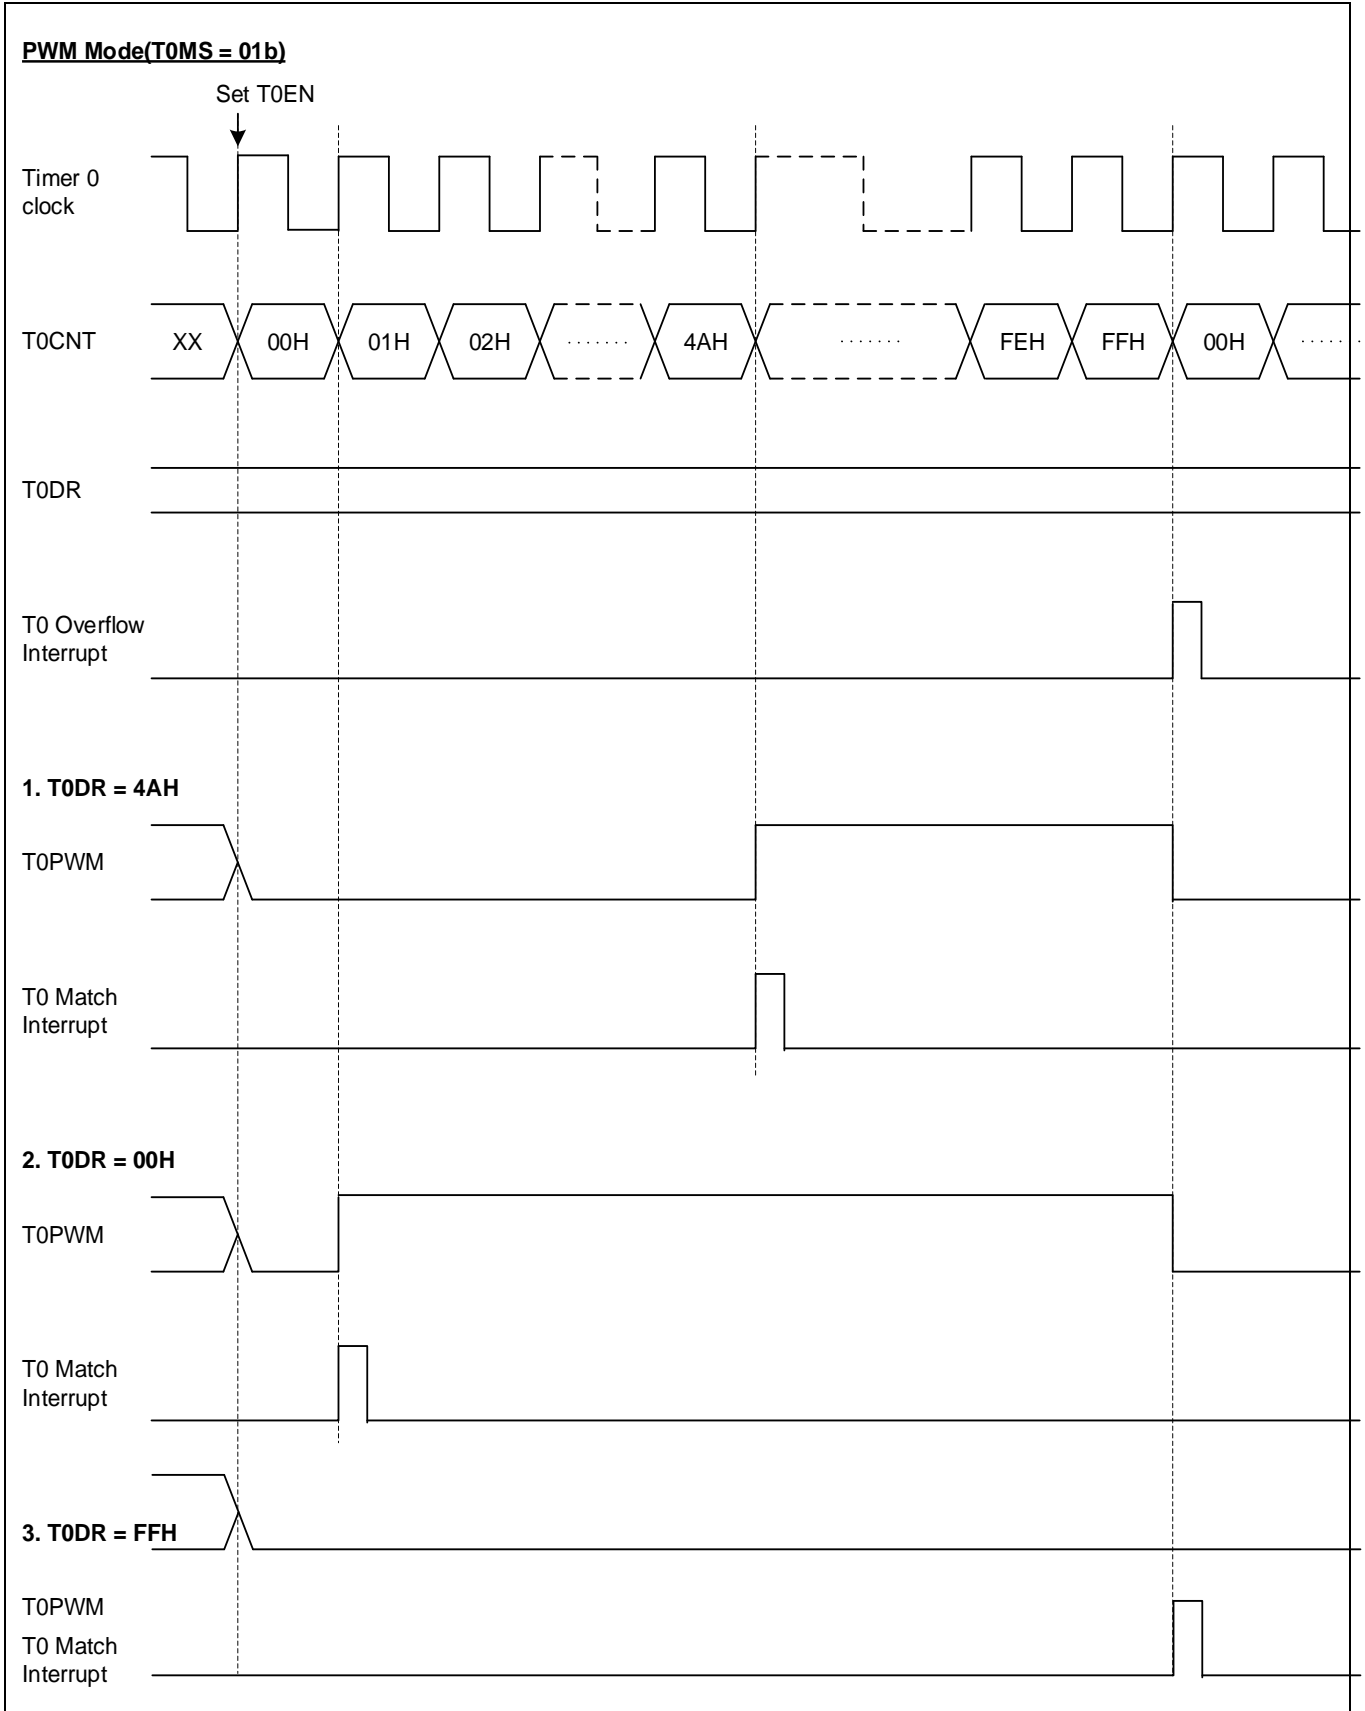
PWM Mode(T0MS = 01b)

Set T0EN

Timer 0 clock

T0CNT XX 00H 01H 02H ······· 4AH ······· FEH FFH 00H ·····

T0DR

T0 Overflow Interrupt

1. T0DR = 4AH

T0PWM

T0 Match Interrupt

2. T0DR = 00H

T0PWM

T0 Match Interrupt

3. T0DR = FFH

T0PWM

T0 Match Interrupt